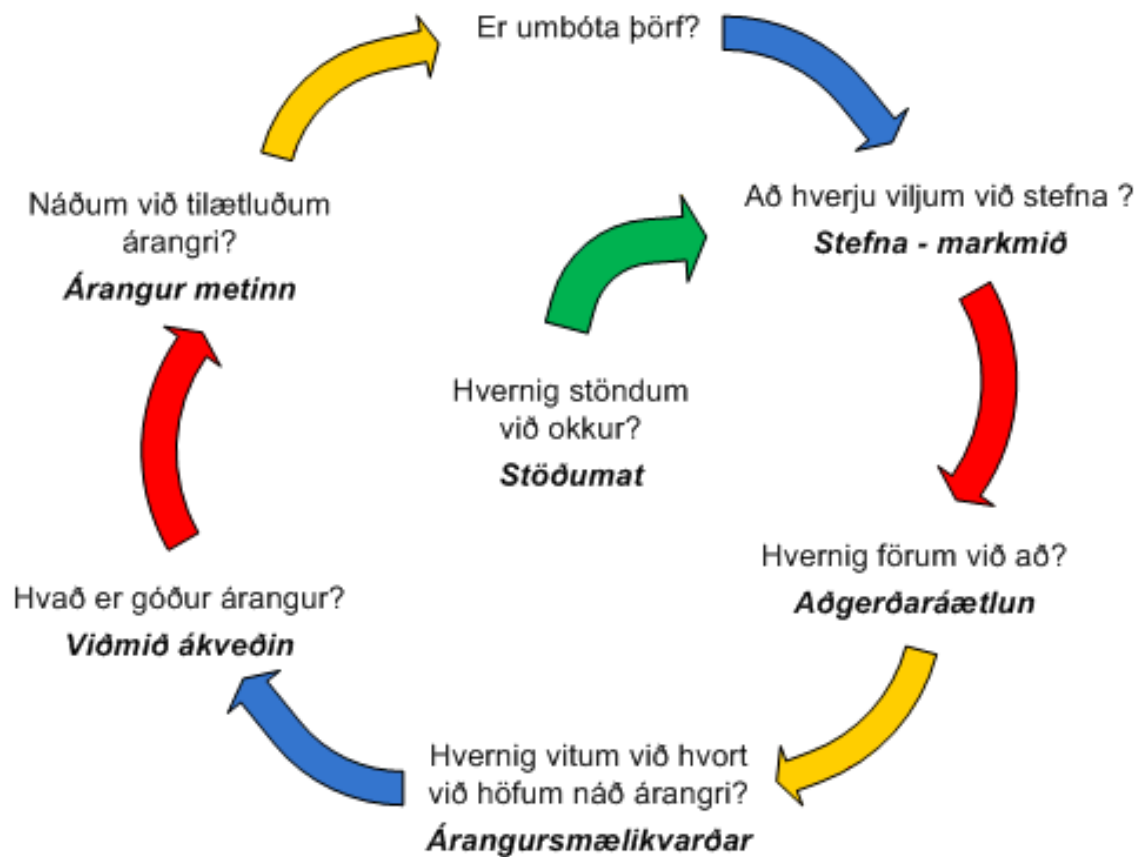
Er umbóta þörf?

Að hverju viljum við stefna ?
***Stefna - markmið***

Hvernig förum við að?
***Aðgerðaráætlun***

Hvernig vitum við hvort við höfum náð árangri?
***Árangursmælikvarðar***

Hvað er góður árangur?
***Viðmið ákveðin***

Náðum við tilætluðum árangri?
***Árangur metinn***

Hvernig stöndum við okkur?
***Stöðumat***